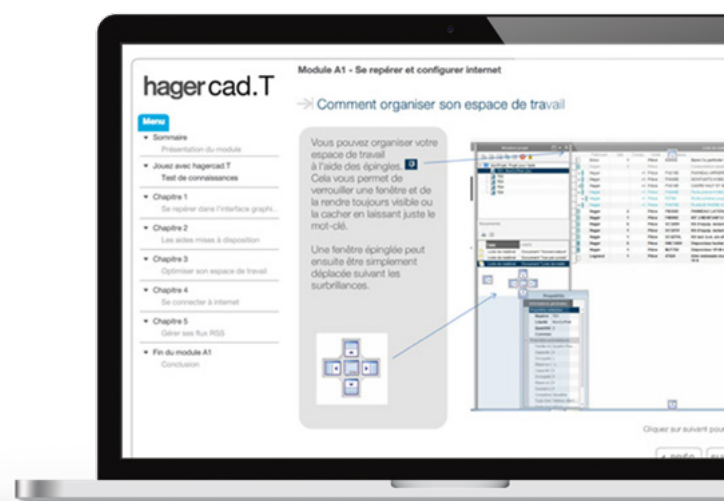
hagercad.T

Menu
▾ Sommaire
Présentation du module
▾ Jouez avec hagercad.T
Test de connaissances
▾ Chapitre 1
Se repérer dans l'interface graphi...
▾ Chapitre 2
Les aides mises à disposition
▾ Chapitre 3
Optimiser son espace de travail
▾ Chapitre 4
Se connecter à internet
▾ Chapitre 5
Gérer ses flux RSS
▾ Fin du module A1
Conclusion

Module A1 - Se repérer et configurer internet

Comment organiser son espace de travail

Vous pouvez organiser votre espace de travail à l'aide des épingles. Cela vous permet de verrouiller une fenêtre et de la rendre toujours visible ou la cacher en laissant juste le mot-clé.

Une fenêtre épinglée peut ensuite être simplement déplacée suivant les surbrillances.

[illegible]

Cliquer sur suivant pour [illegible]

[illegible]